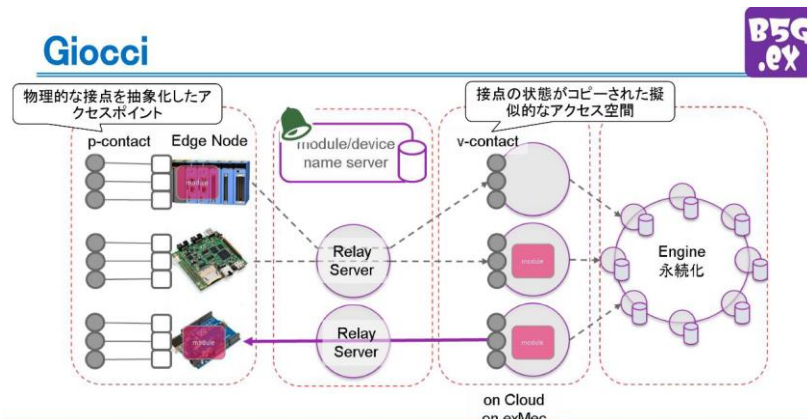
Giocci

B5G .ex

物理的な接点を抽象化したアクセスポイント

p-contact

Edge Node

module

module/device name server

接点の状態がコピーされた擬似的なアクセス空間

v-contact

Relay Server

module

Engine
永続化

Relay Server

module

module

on Cloud
on exMec